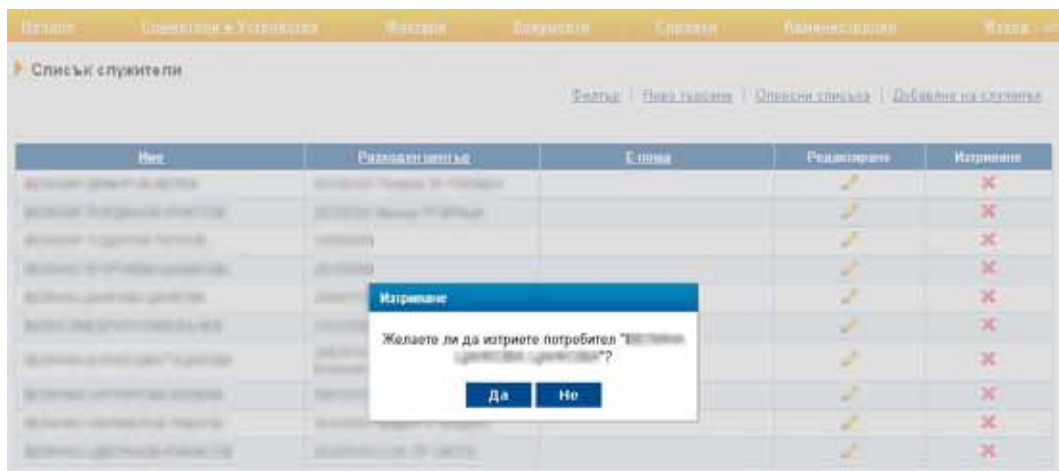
Начало | Служители и Устройства | Фактури | Документи | Справки | Администрация | Изход

Списък служители

Филтър | Ново търсене | Опресни списъка | Добавяне на служител

| Име | Разрешително | E-mail | Редактиране | Изтриване |
|---|---|---|---|---|
| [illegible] | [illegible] | | | |
| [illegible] | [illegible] | | | |
| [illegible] | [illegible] | | | |
| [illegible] | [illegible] | | | |
| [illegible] | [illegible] | | | |
| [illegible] | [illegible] | | | |
| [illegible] | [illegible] | | | |
| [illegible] | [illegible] | | | |
| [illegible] | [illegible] | | | |
| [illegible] | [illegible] | | | |

Изтриване

Желаете ли да изтриете потребител "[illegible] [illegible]"?

Да | Не